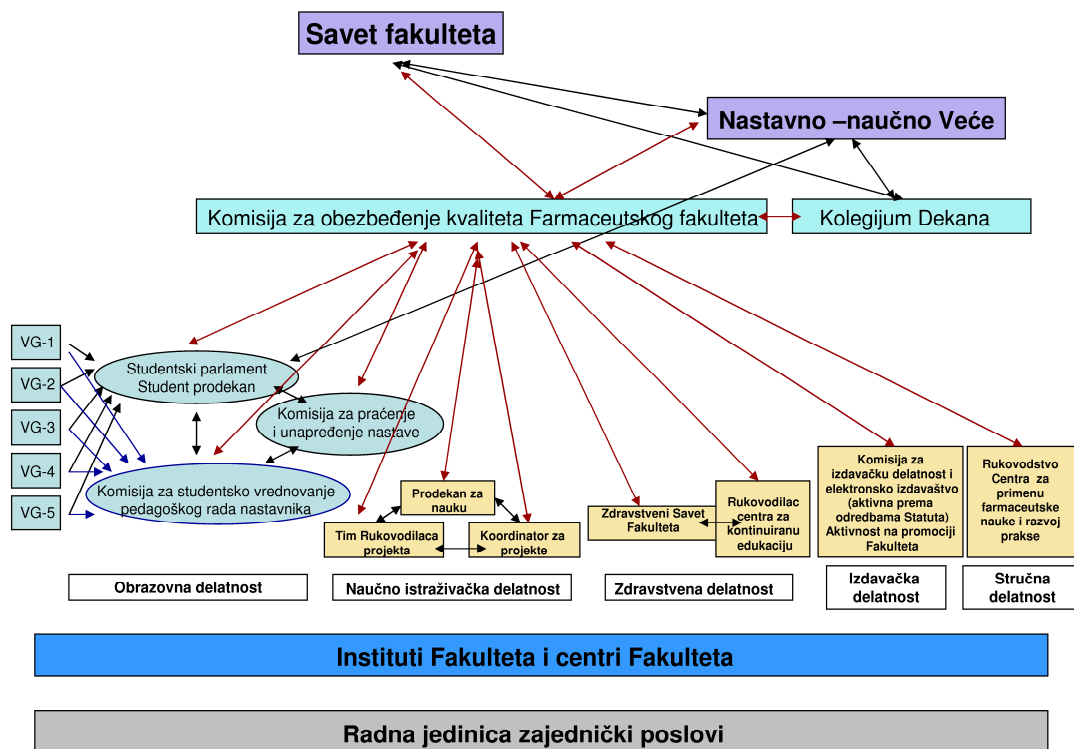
Savet fakulteta

Nastavno –naučno Veće

Komisija za obezbeđenje kvaliteta Farmaceutskog fakulteta

Kolegijum Dekana

VG-1

VG-2

VG-3

VG-4

VG-5

Studentski parlament
Student prodekan

Komisija za praćenje i unapređenje nastave

Komisija za studentsko vrednovanje pedagoškog rada nastavnika

Prodekan za nauku

Tim Rukovodilaca projekta

Koordinator za projekte

Zdravstveni Savet Fakulteta

Rukovodilac centra za kontinuiranu edukaciju

Komisija za izdavačku delatnost i elektronsko izdavaštvo (aktivna prema odredbama Statuta) Aktivnost na promociji Fakulteta

Rukovodstvo Centra za primenu farmaceutske nauke i razvoj prakse

Obrazovna delatnost

Naučno istraživačka delatnost

Zdravstvena delatnost

Izdavačka delatnost

Stručna delatnost

Instituti Fakulteta i centri Fakulteta

Radna jedinica zajednički poslovi